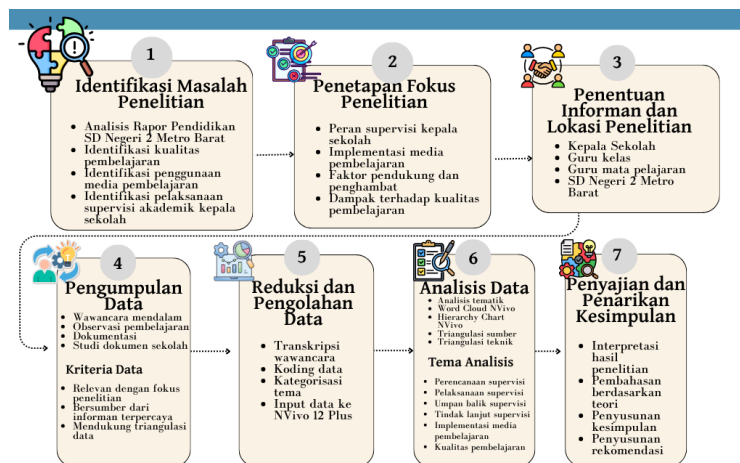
1

Identifikasi Masalah Penelitian

- Analisis Rapor Pendidikan SD Negeri 2 Metro Barat
- Identifikasi kualitas pembelajaran
- Identifikasi penggunaan media pembelajaran
- Identifikasi pelaksanaan supervisi akademik kepala sekolah

2

Penetapan Fokus Penelitian

- Peran supervisi kepala sekolah
- Implementasi media pembelajaran
- Faktor pendukung dan penghambat
- Dampak terhadap kualitas pembelajaran

3

Penentuan Informan dan Lokasi Penelitian

- Kepala Sekolah
- Guru kelas
- Guru mata pelajaran
- SD Negeri 2 Metro Barat

4

Pengumpulan Data

- Wawancara mendalam
- Observasi pembelajaran
- Dokumentasi
- Studi dokumen sekolah

Kriteria Data

- Relevan dengan fokus penelitian
- Bersumber dari informan terpercaya
- Mendukung triangulasi data

5

Reduksi dan Pengolahan Data

- Transkripsi wawancara
- Koding data
- Kategorisasi tema
- Input data ke NVivo 12 Plus

6

Analisis Data

- Analisis tematik
- Word Cloud NVivo
- Hierarchy Chart NVivo
- Triangulasi sumber
- Triangulasi teknik

Tema Analisis

- Perencanaan supervisi
- Pelaksanaan supervisi
- Umpan balik supervisi
- Tindak lanjut supervisi
- Implementasi media pembelajaran
- Kualitas pembelajaran

7

Penyajian dan Penarikan Kesimpulan

- Interpretasi hasil penelitian
- Pembahasan berdasarkan teori
- Penyusunan kesimpulan
- Penyusunan rekomendasi